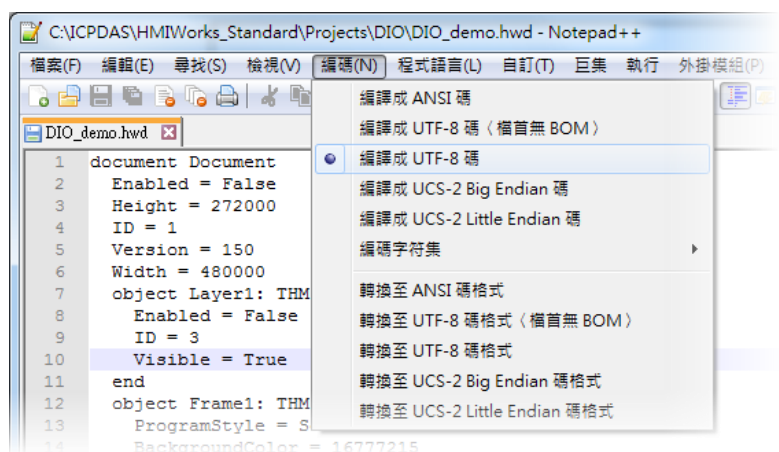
C:\ICPDAS\HMIWorks_Standard\Projects\DIO\DIO_demo.hwd - Notepad++

檔案(F) 編輯(E) 尋找(S) 檢視(V) 編碼(N) 程式語言(L) 自訂(T) 巨集 執行 外掛模組(P)

DIO_demo.hwd

1 document Document
2 Enabled = False
3 Height = 272000
4 ID = 1
5 Version = 150
6 Width = 480000
7 object Layer1: THM
8 Enabled = False
9 ID = 3
10 Visible = True
11 end
12 object Frame1: THM
13 ProgramStyle = S
14 BackgroundColor = 16777215

編譯成 ANSI 碼
編譯成 UTF-8 碼〈檔首無 BOM〉
編譯成 UTF-8 碼
編譯成 UCS-2 Big Endian 碼
編譯成 UCS-2 Little Endian 碼
編碼字符集
轉換至 ANSI 碼格式
轉換至 UTF-8 碼格式〈檔首無 BOM〉
轉換至 UTF-8 碼格式
轉換至 UCS-2 Big Endian 碼格式
轉換至 UCS-2 Little Endian 碼格式